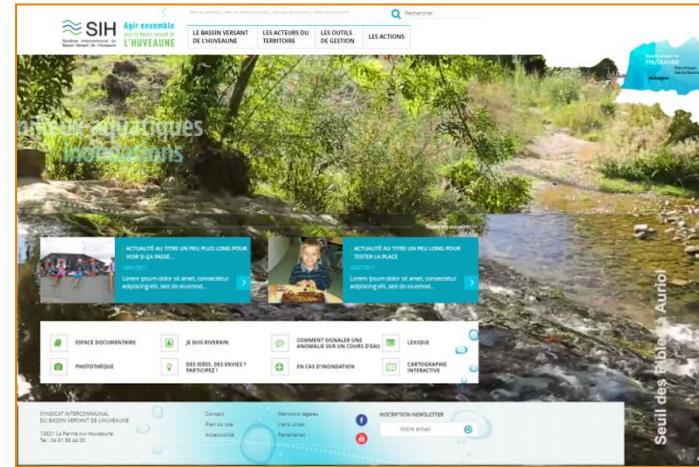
SIH
Syndicat Intercommunal du Bassin Versant de l'Huveaune
Agir ensemble pour le bassin versant de L'HUVEAUNE

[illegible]

Rechercher

LE BASSIN VERSANT DE L'HUVEAUNE
LES ACTEURS DU TERRITOIRE
LES OUTILS DE GESTION
LES ACTIONS

Bassin versant de l'HUVEAUNE

Milieux aquatiques
Inondations

ACTUALITÉ AU TITRE UN PEU PLUS LONG POUR VOIR SI ÇA PASSE...
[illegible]
Lorem ipsum dolor sit amet, consectetur adipiscing elit, sed do eiusmod...

ACTUALITÉ AU TITRE UN PEU LONG POUR TESTER LA PLACE
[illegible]
Lorem ipsum dolor sit amet, consectetur adipiscing elit, sed do eiusmod...

Seuil des Piboles à Auriol

ESPACE DOCUMENTAIRE
JE SUIS RIVERAIN
COMMENT SIGNALER UNE ANOMALIE SUR UN COURS D'EAU
LEXIQUE
PHOTOTHÈQUE
DES IDÉES, DES ENVIES ? PARTICIPEZ !
EN CAS D'INONDATION
CARTOGRAPHIE INTERACTIVE

SYNDICAT INTERCOMMUNAL DU BASSIN VERSANT DE L'HUVEAUNE
13821 La Penne-sur-Huveaune
Tel.: 04 91 88 44 00

Contact
Plan du site
Accessibilité
Mentions légales
Liens utiles
Partenaires

INSCRIPTION NEWSLETTER
Votre email